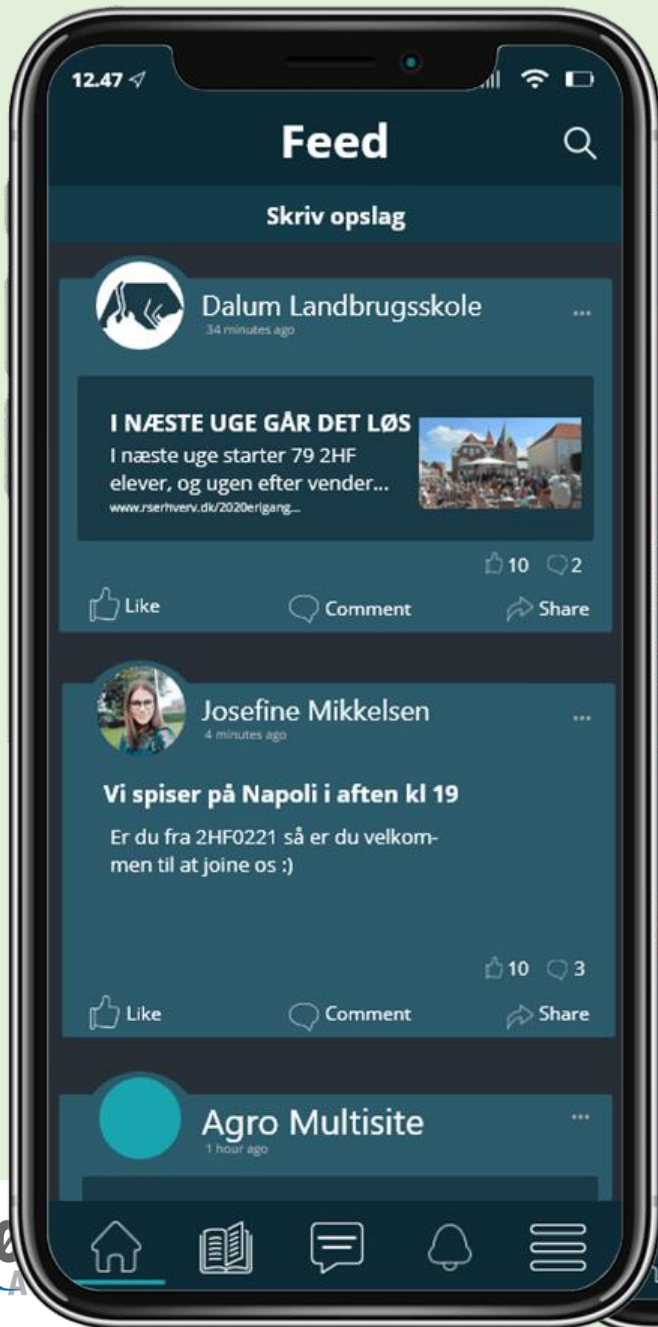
12.47

Feed

Skriv opslag

Dalum Landbrugsskole
34 minutes ago

I NÆSTE UGE GÅR DET LØS
I næste uge starter 79 2HF elever, og ugen efter vender...
www.rserhverv.dk/2020erigang...

10 2

Like Comment Share

Josefine Mikkelsen
4 minutes ago

Vi spiser på Napoli i aften kl 19

Er du fra 2HF0221 så er du velkommen til at joine os :)

10 3

Like Comment Share

Agro Multisite
1 hour ago